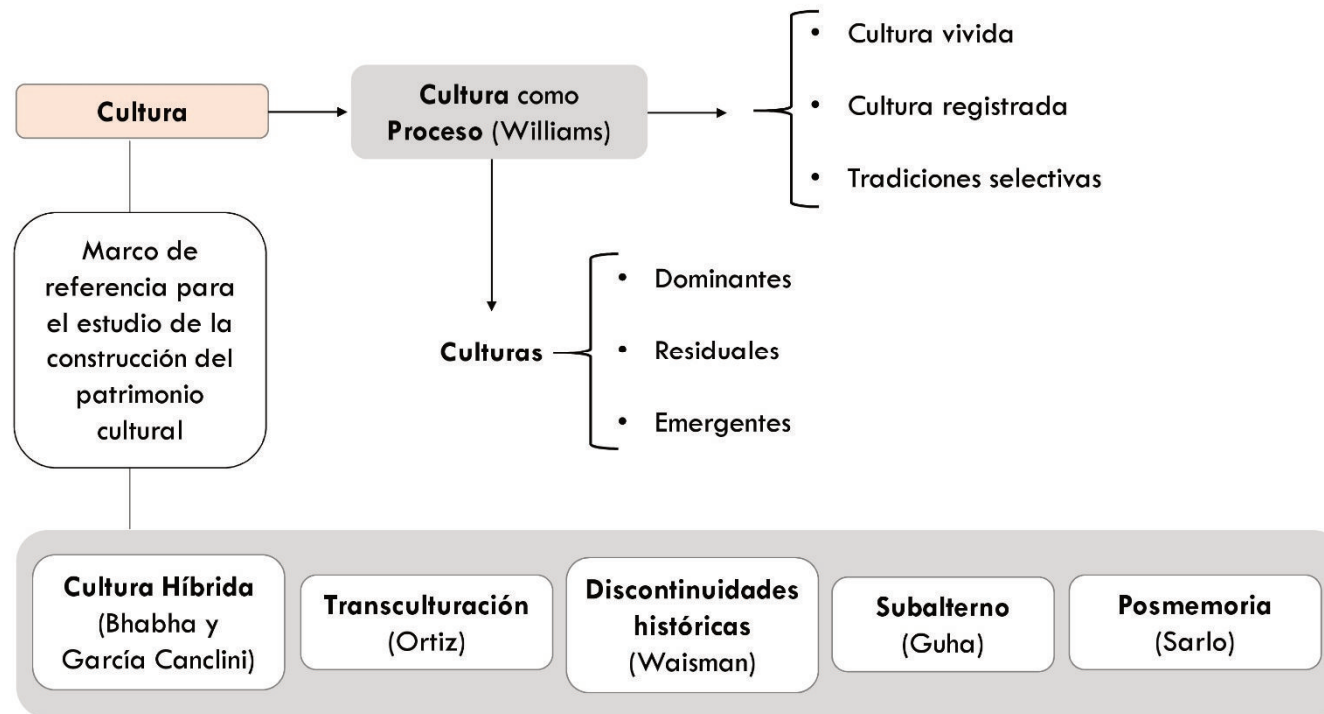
Cultura

Cultura como Proceso (Williams)

- Cultura vivida
- Cultura registrada
- Tradiciones selectivas

Marco de referencia para el estudio de la construcción del patrimonio cultural

Culturas

- Dominantes
- Residuales
- Emergentes

Cultura Híbrida (Bhabha y García Canclini)

Transculturación (Ortiz)

Discontinuidades históricas (Waisman)

Subalterno (Guha)

Posmemoria (Sarlo)